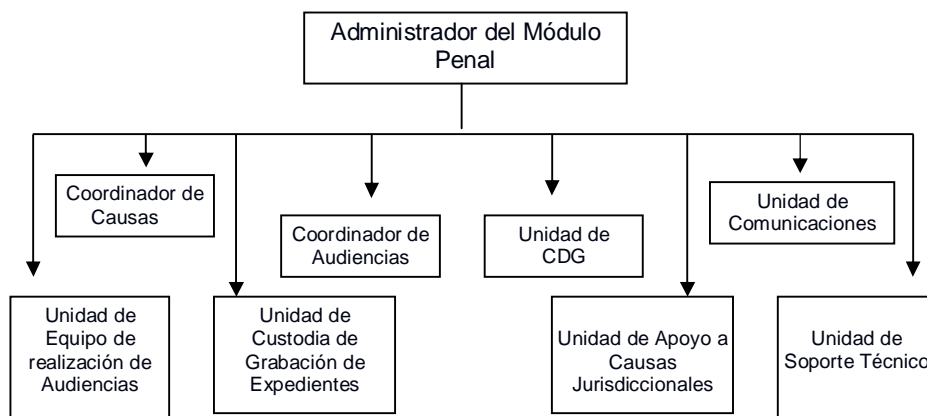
Administrador del Módulo Penal

Coordinador de Causas

Coordinador de Audiencias

Unidad de CDG

Unidad de Comunicaciones

Unidad de Equipo de realización de Audiencias

Unidad de Custodia de Grabación de Expedientes

Unidad de Apoyo a Causas Jurisdiccionales

Unidad de Soporte Técnico